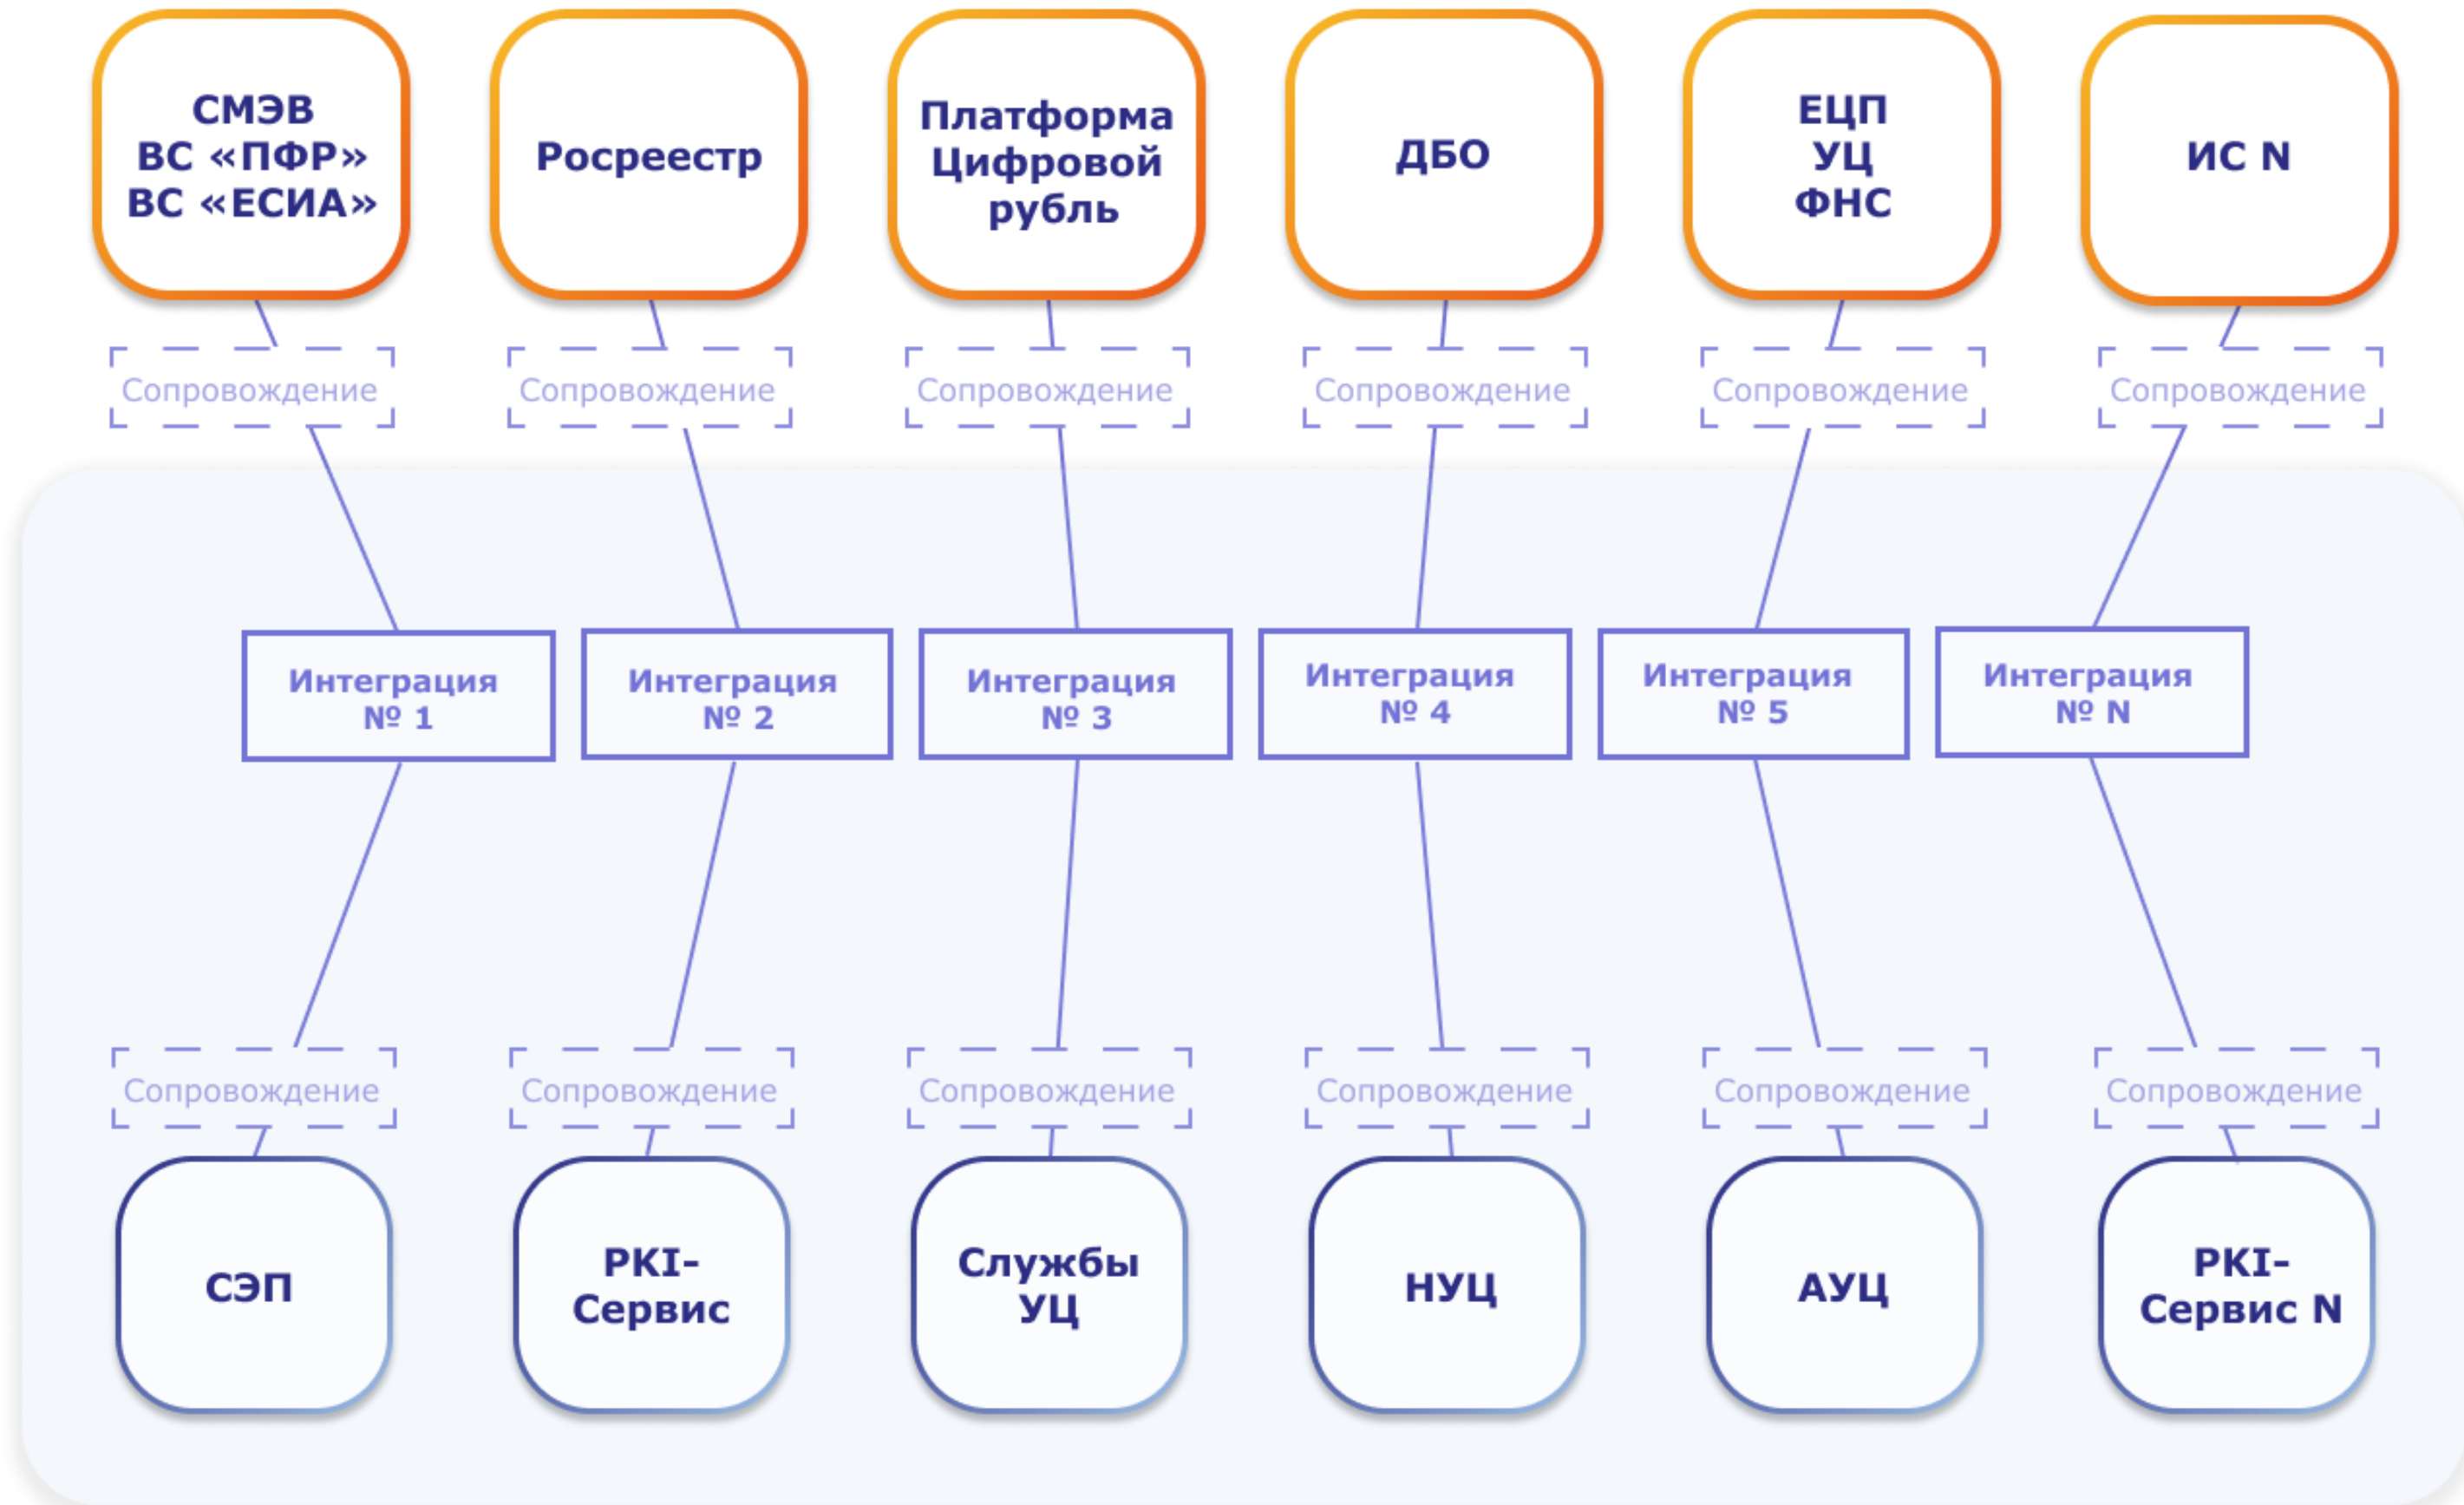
СМЭВ
ВС «ПФР»
ВС «ЕСИА»

Росреестр

Платформа
Цифровой
рубль

ДБО

ЕЦП
УЦ
ФНС

ИС N

Сопровождение

Сопровождение

Сопровождение

Сопровождение

Сопровождение

Сопровождение

Интеграция
№ 1

Интеграция
№ 2

Интеграция
№ 3

Интеграция
№ 4

Интеграция
№ 5

Интеграция
№ N

Сопровождение

Сопровождение

Сопровождение

Сопровождение

Сопровождение

Сопровождение

СЭП

PKI-
Сервис

Службы
УЦ

НУЦ

АУЦ

PKI-
Сервис N